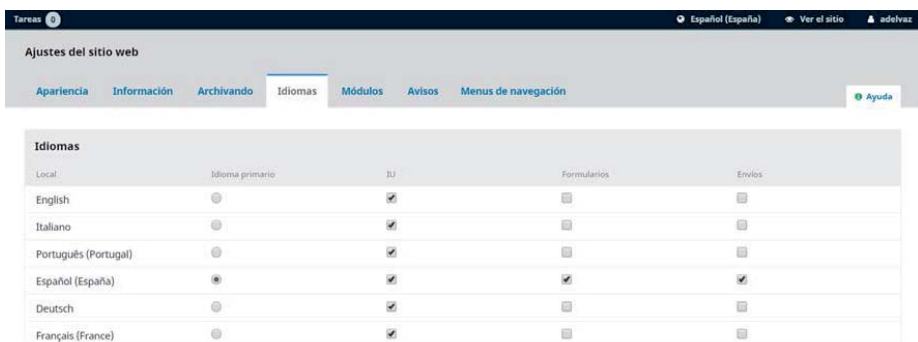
Tareas 0

Español (España) Ver el sitio adelvaz

Ajustes del sitio web

Apariencia Información Archivando Idiomas Módulos Avisos Menus de navegación

Ayuda

Idiomas

| Local | Idioma primario | IU | Formularios | Envíos |
|---|---|---|---|---|
| English | | ✔ | | |
| Italiano | | ✔ | | |
| Português (Portugal) | | ✔ | | |
| Español (España) | ● | ✔ | ✔ | ✔ |
| Deutsch | | ✔ | | |
| Français (France) | | ✔ | | |